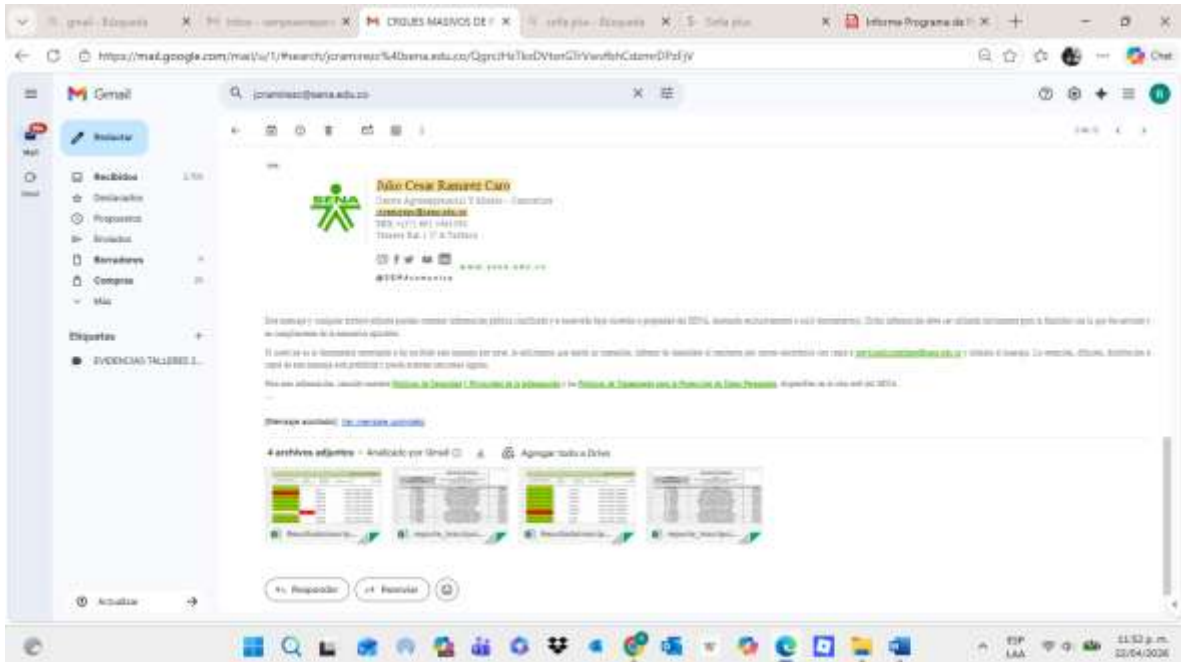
gmail - Búsqueda
CRUCES MASIVOS DE
Informe Programa de
https://mail.google.com/mail/u/1/#search/jcramirezc%40sena.edu.co/QgrcJHsTkxDVtsnGTrVwvfbhCstmrDPzFjV
Chat

Gmail
jcramirezc@sena.edu.co
Redactar
Recibidos
Destacados
Pospuestos
Enviados
Borradores
Compras
Más
Etiquetas
EVIDENCIAS TALLERES 2...

Julio Cesar Ramirez Caro
SENA
Centro Agropecuario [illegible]
jcramirezc@sena.edu.co
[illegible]
@SENAcomunica
www.sena.edu.co

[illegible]

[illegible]

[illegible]

[Mensaje acortado] Ver mensaje completo

4 archivos adjuntos · Analizado por Gmail
Agregar todo a Drive
Resultadosinscrip...
reporte_inscripci...
Resultadosinscrip...
reporte_inscripci...

Responder
Reenviar

Actualizar

ESP LAA
11:52 p.m.
22/04/2026